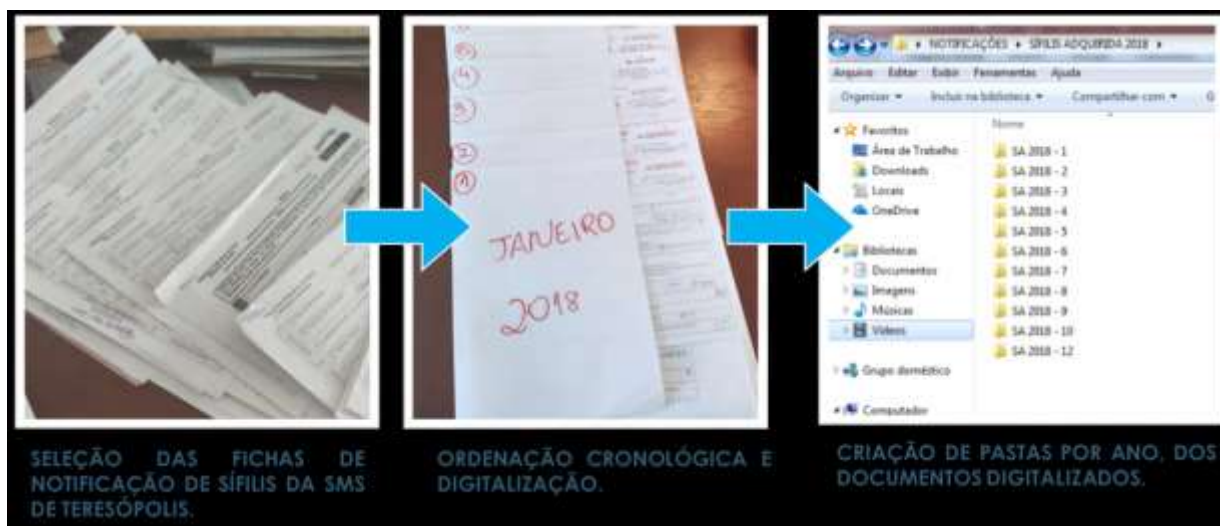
JANEIRO

2018

NOTIFICAÇÕES ▸ SÍFILIS ADQUIRIDA 2018 ▸

Arquivo Editar Exibir Ferramentas Ajuda

Organizar ▾ Incluir na biblioteca ▾ Compartilhar com ▾

Favoritos
Área de Trabalho
Downloads
Locais
OneDrive

Bibliotecas
Documentos
Imagens
Músicas
Vídeos

Grupo doméstico

Computador

Nome

SA 2018 - 1
SA 2018 - 2
SA 2018 - 3
SA 2018 - 4
SA 2018 - 5
SA 2018 - 6
SA 2018 - 7
SA 2018 - 8
SA 2018 - 9
SA 2018 - 10
SA 2018 - 12

SELEÇÃO DAS FICHAS DE NOTIFICAÇÃO DE SÍFILIS DA SMS DE TERESÓPOLIS.

ORDENAÇÃO CRONOLÓGICA E DIGITALIZAÇÃO.

CRIAÇÃO DE PASTAS POR ANO, DOS DOCUMENTOS DIGITALIZADOS.